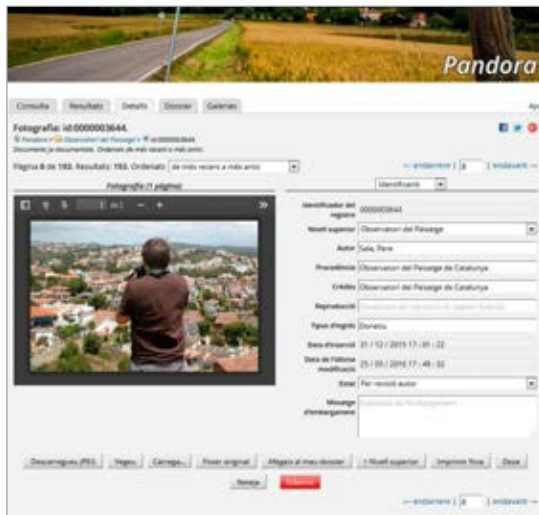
Pandora

Consulta | Resultats | Detalls | Dossier | Galeries

Fotografia: id:0000003644.

Pandora > Observatori del Paisatge > id:0000003644

Documents: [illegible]

Pàgina 8 de 193. Resultats: 193. Ordenats: de més recent a més antic

← endarrere | 8 | endavant →

Fotografia (1 pàgina)

Identificació

1 de 1

| | |
|---|---|
| Identificador del registre | 0000003644 |
| Nivell superior | Observatori del Paisatge |
| Autor | Sala, Pere |
| Procedència | Observatori del Paisatge de Catalunya |
| Crèdits | Observatori del Paisatge de Catalunya |
| Reproducció | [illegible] |
| Tipus d'ingrés | Donatiu |
| Data d'inserció | 31 / 12 / 2015 17 : 01 : 22 |
| Data de l'última modificació | 25 / 05 / 2016 17 : 48 : 32 |
| Estat | Per revisió autor |
| Missatge d'embargament | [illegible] |

Descarregueu JPEG | Vegeu | Carrega... | Fitxer original | Afegeix al meu dossier | ↑ Nivell superior | Imprimir fitxa | Desa

Neteja | Esborra

← endarrere | 8 | endavant →